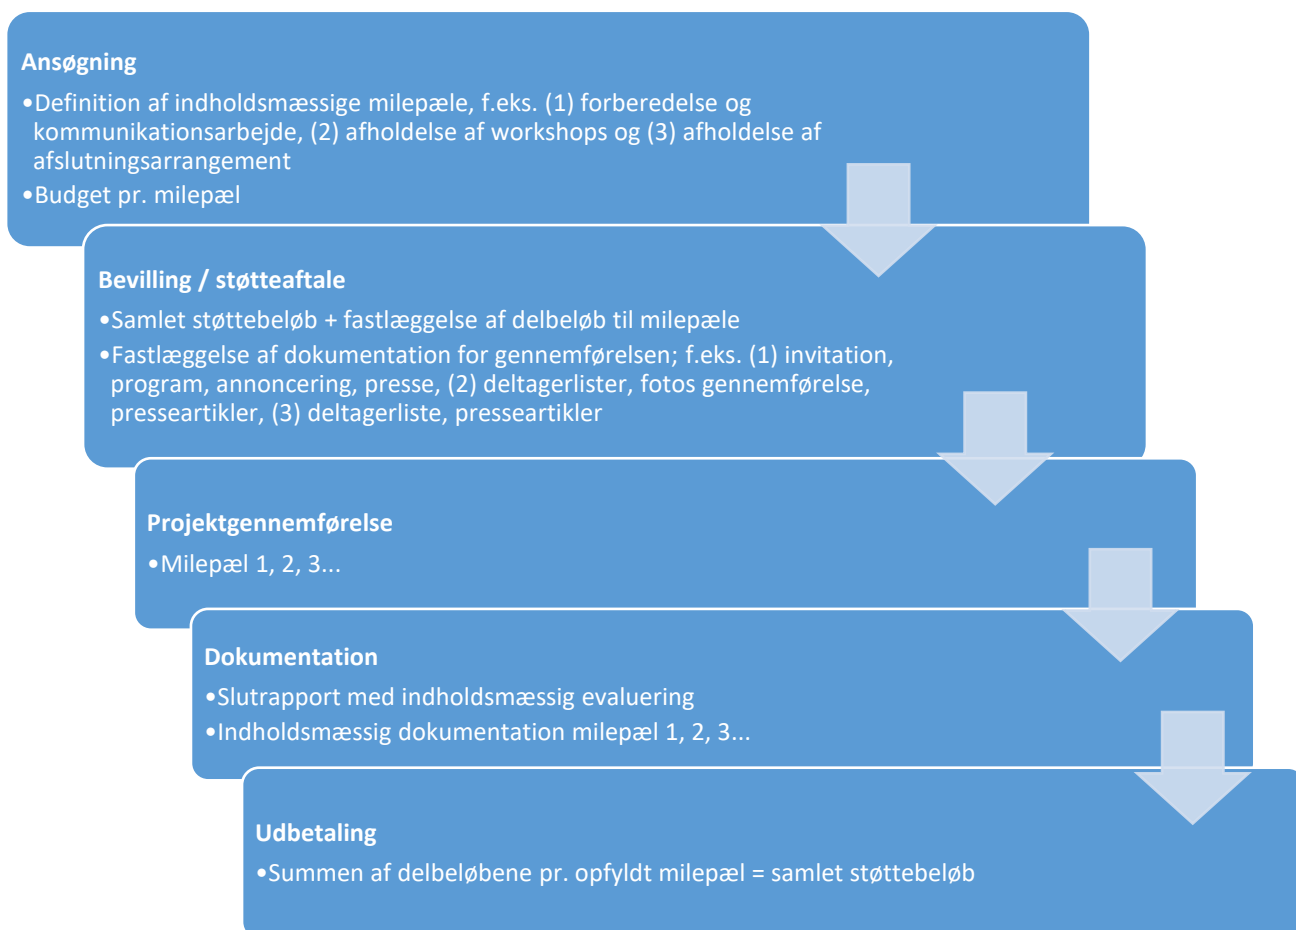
Ansøgning

•Definition af indholdsmæssige milepæle, f.eks. (1) forberedelse og kommunikationsarbejde, (2) afholdelse af workshops og (3) afholdelse af afslutningsarrangement

•Budget pr. milepæl

Bevilling / støtteaftale

•Samlet støttebeløb + fastlæggelse af delbeløb til milepæle

•Fastlæggelse af dokumentation for gennemførelsen; f.eks. (1) invitation, program, annoncering, presse, (2) deltagerlister, fotos gennemførelse, presseartikler, (3) deltagerliste, presseartikler

Projektgennemførelse

•Milepæl 1, 2, 3...

Dokumentation

•Slutrapport med indholdsmæssig evaluering

•Indholdsmæssig dokumentation milepæl 1, 2, 3...

Udbetaling

•Summen af delbeløbene pr. opfyldt milepæl = samlet støttebeløb